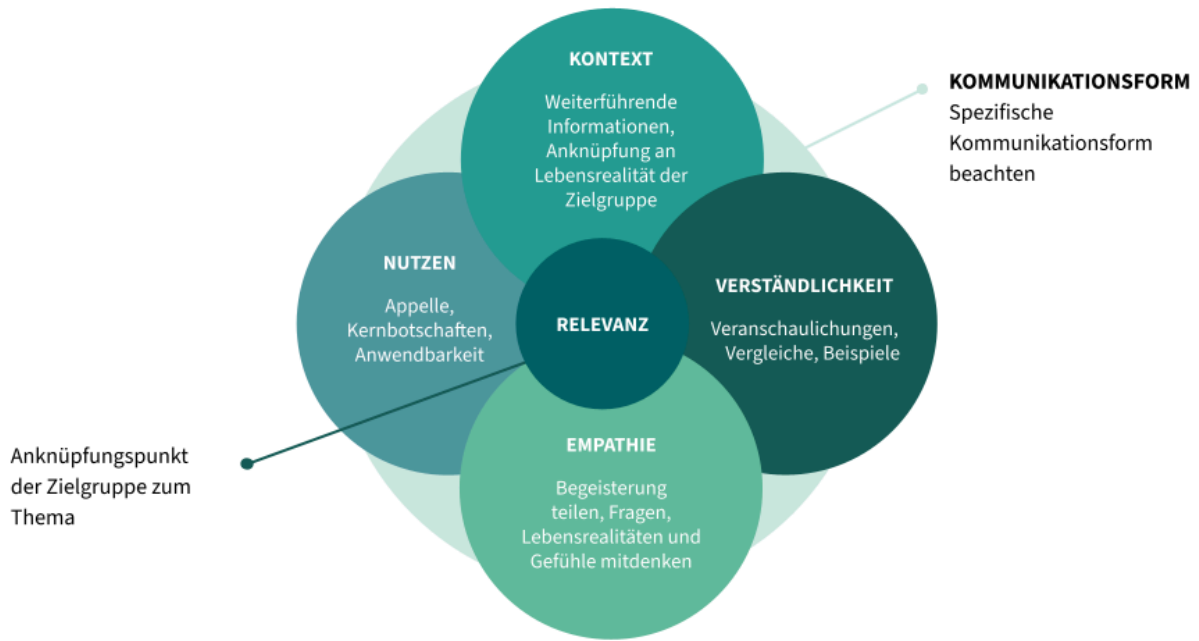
KONTEXT

Weiterführende Informationen, Anknüpfung an Lebensrealität der Zielgruppe

KOMMUNIKATIONSFORM
Spezifische Kommunikationsform beachten

NUTZEN

Appelle, Kernbotschaften, Anwendbarkeit

RELEVANZ

VERSTÄNDLICHKEIT

Veranschaulichungen, Vergleiche, Beispiele

Anknüpfungspunkt der Zielgruppe zum Thema

EMPATHIE

Begeisterung teilen, Fragen, Lebensrealitäten und Gefühle mitdenken